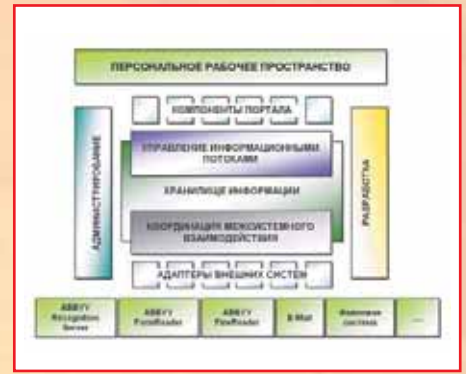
ПЕРСОНАЛЬНОЕ РАБОЧЕЕ ПРОСТРАНСТВО

КОМПОНЕНТЫ ПОРТАЛА

АДМИНИСТРИРОВАНИЕ

УПРАВЛЕНИЕ ИНФОРМАЦИОННЫМИ ПОТОКАМИ

ХРАНИЛИЩЕ ИНФОРМАЦИИ

КООРДИНАЦИЯ МЕЖСИСТЕМНОГО ВЗАИМОДЕЙСТВИЯ

РАЗРАБОТКА

АДАПТЕРЫ ВНЕШНИХ СИСТЕМ

ABBYY Recognition Server

ABBYY FormReader

ABBYY FineReader

E-Mail

Файловая система

...